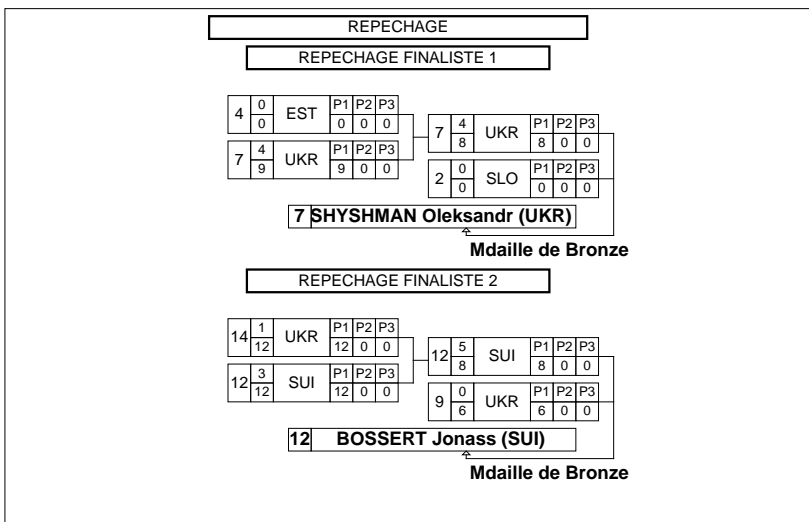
REPECHAGE

REPECHAGE FINALISTE 1

| 4 | 0 / 0 | EST | P1 | P2 | P3 |
|---|---|---|---|---|---|
| | | | 0 | 0 | 0 |

| 7 | 4 / 9 | UKR | P1 | P2 | P3 |
|---|---|---|---|---|---|
| | | | 9 | 0 | 0 |

| 7 | 4 / 8 | UKR | P1 | P2 | P3 |
|---|---|---|---|---|---|
| | | | 8 | 0 | 0 |

| 2 | 0 / 0 | SLO | P1 | P2 | P3 |
|---|---|---|---|---|---|
| | | | 0 | 0 | 0 |

7 SHYSHMAN Oleksandr (UKR)

Mdaille de Bronze

REPECHAGE FINALISTE 2

| 14 | 1 / 12 | UKR | P1 | P2 | P3 |
|---|---|---|---|---|---|
| | | | 12 | 0 | 0 |

| 12 | 3 / 12 | SUI | P1 | P2 | P3 |
|---|---|---|---|---|---|
| | | | 12 | 0 | 0 |

| 12 | 5 / 8 | SUI | P1 | P2 | P3 |
|---|---|---|---|---|---|
| | | | 8 | 0 | 0 |

| 9 | 0 / 6 | UKR | P1 | P2 | P3 |
|---|---|---|---|---|---|
| | | | 6 | 0 | 0 |

12 BOSSERT Jonass (SUI)

Mdaille de Bronze